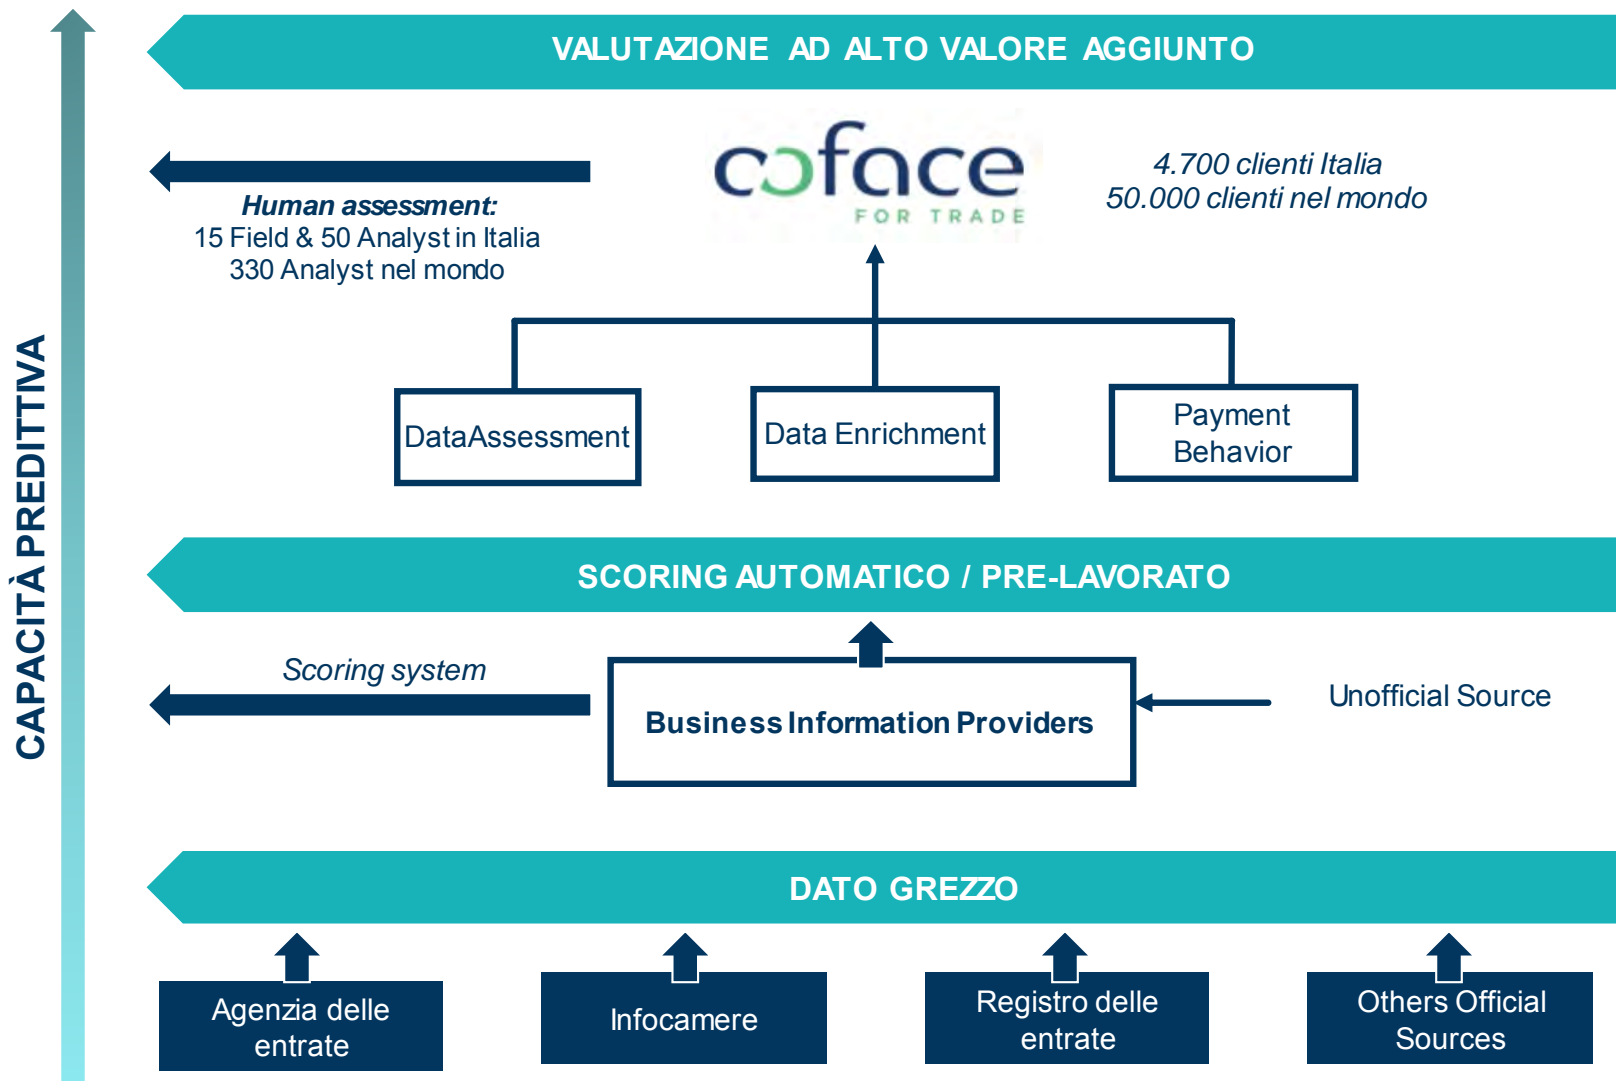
CAPACITÀ PREDITTIVA

VALUTAZIONE AD ALTO VALORE AGGIUNTO

coface
FOR TRADE

4.700 clienti Italia
50.000 clienti nel mondo

Human assessment:
15 Field & 50 Analyst in Italia
330 Analyst nel mondo

DataAssessment

Data Enrichment

Payment Behavior

SCORING AUTOMATICO / PRE-LAVORATO

Scoring system

Business Information Providers

Unofficial Source

DATO GREZZO

Agenzia delle entrate

Infocamere

Registro delle entrate

Others Official Sources